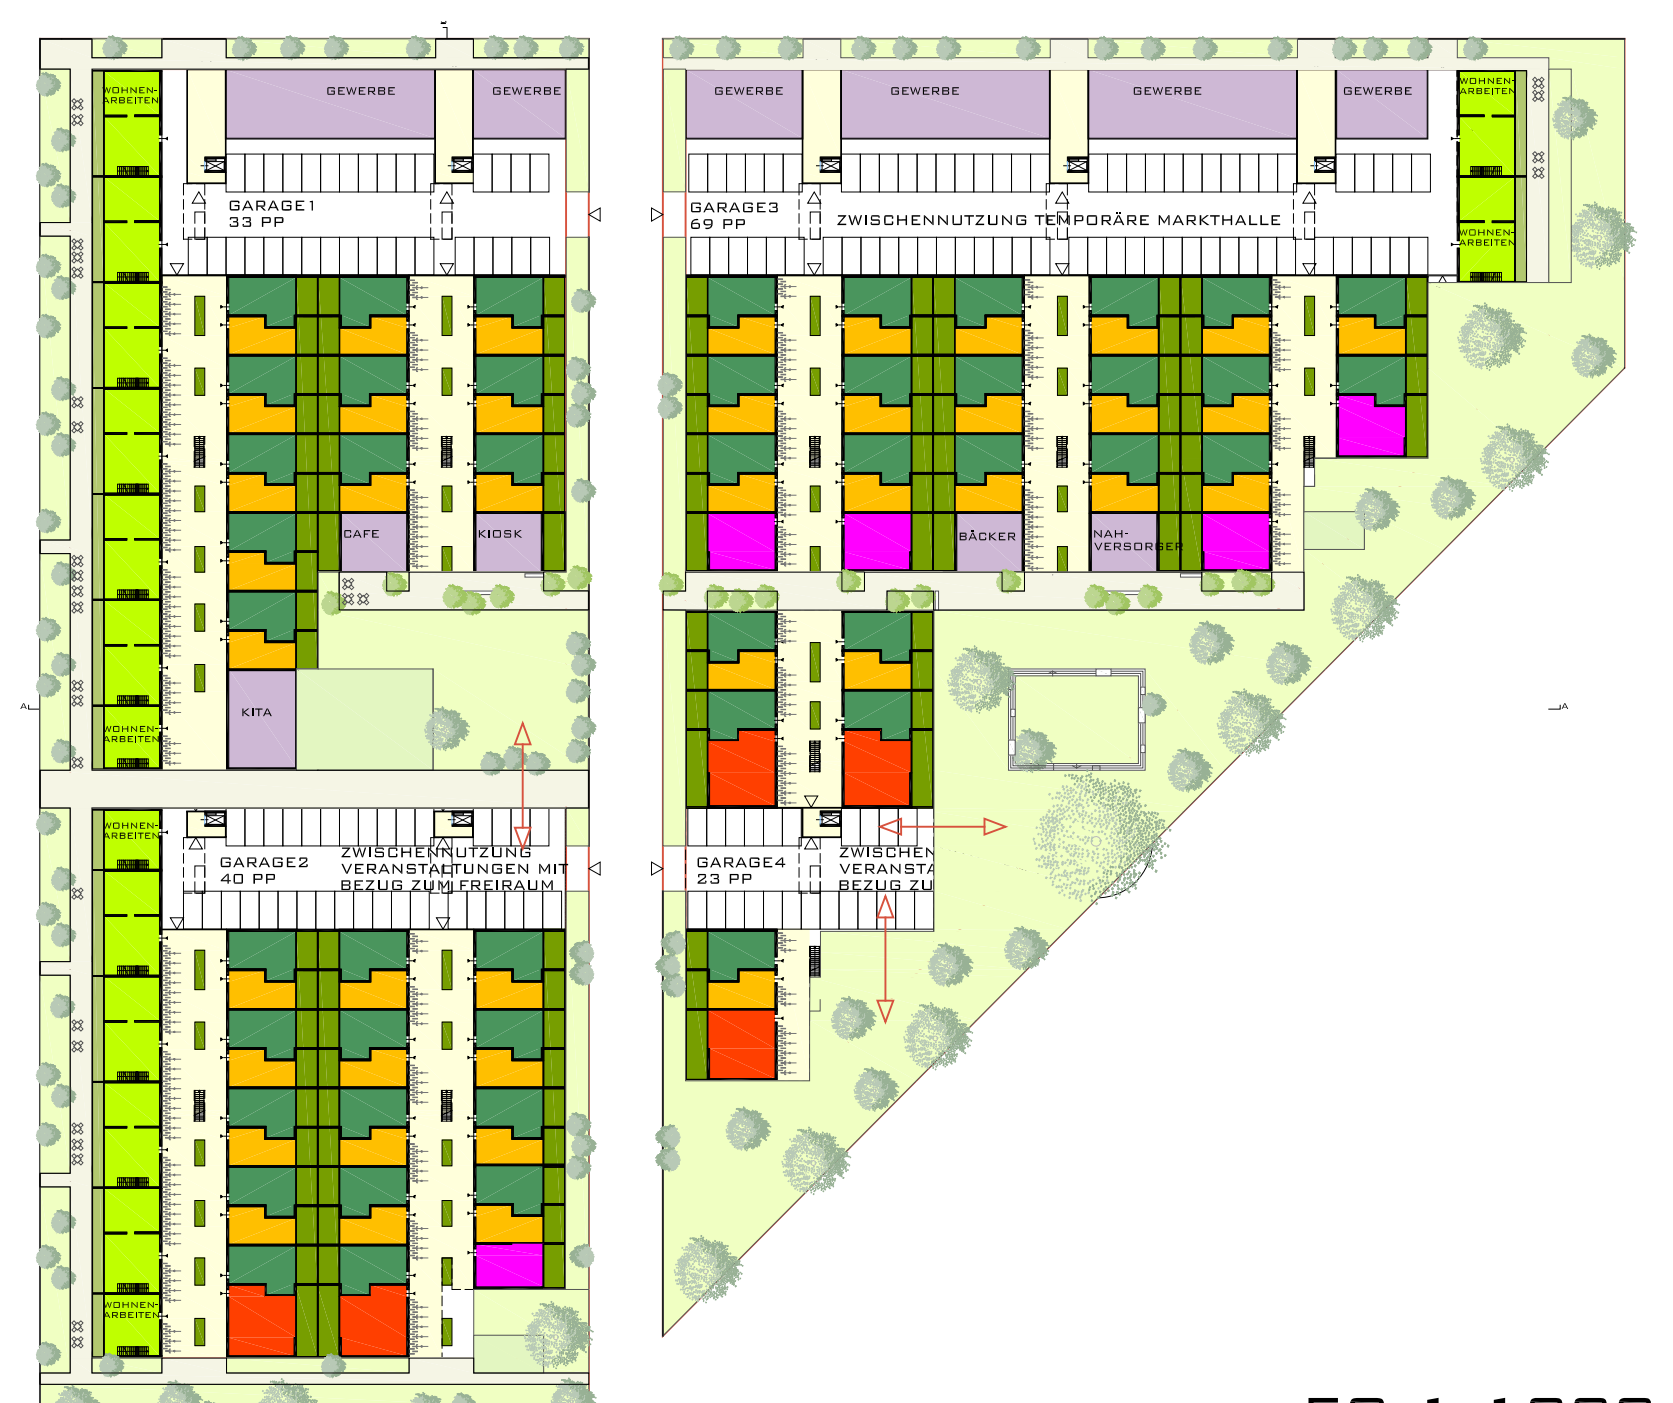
GEWERBE
GEWERBE
GEWERBE
GEWERBE
GEWERBE
GEWERBE
WOHNEN-ARBEITEN
WOHNEN-ARBEITEN
WOHNEN-ARBEITEN
GARAGE1
33 PP
GARAGE3
69 PP
ZWISCHENNUTZUNG TEMPORÄRE MARKTHALLE
CAFE
KIOSK
BÄCKER
NAH-VERSORGER
KITA
WOHNEN-ARBEITEN
WOHNEN-ARBEITEN
GARAGE2
40 PP
ZWISCHENNUTZUNG VERANSTALTUNGEN MIT BEZUG ZUM FREIRAUM
GARAGE4
23 PP
ZWISCHEN VERANSTA BEZUG ZU
WOHNEN-ARBEITEN
A
A
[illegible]